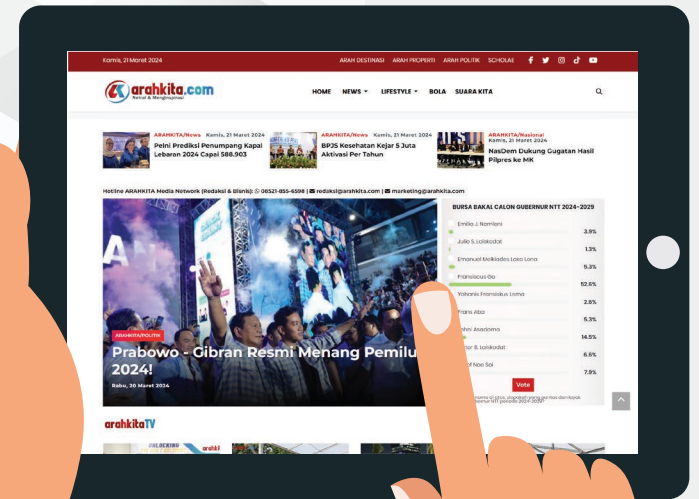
Kamis, 21 Maret 2024

ARAH DESTINASI ARAH PROPERTI ARAH POLITIK SCHOLAE

arahkita.com
Netral & Menginspirasi

HOME NEWS LIFESTYLE BOLA SUARA KITA

ARAHKITA/News Kamis, 21 Maret 2024
Pelni Prediksi Penumpang Kapal Lebaran 2024 Capai 588.903

ARAHKITA/News Kamis, 21 Maret 2024
BPJS Kesehatan Kejar 5 Juta Aktivasi Per Tahun

ARAHKITA/Nasional
Kamis, 21 Maret 2024
NasDem Dukung Gugatan Hasil Pilpres ke MK

Hotline ARAHKITA Media Network (Redaksi & Bisnis): 08521-855-6598 | redaksi@arahkita.com | marketing@arahkita.com

ARAHKITA/POLITIK
Prabowo - Gibran Resmi Menang Pemilu 2024!
Rabu, 20 Maret 2024

BURSA BAKAL CALON GUBERNUR NTT 2024-2029

| Emilia J. Nomleni | 3.9% |
|---|---|
| Julie S. Laiskodat | 1.3% |
| Emanuel Melkiades Laka Lena | 5.3% |
| Fransiskus Go | 52.6% |
| Yohanis Fransiskus Lema | 2.6% |
| Frans Aba | 5.3% |
| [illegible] Asadoma | 14.5% |
| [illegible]r B. Laiskodat | 6.5% |
| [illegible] Nae Soi | 7.9% |

Vote

arahkitaTV